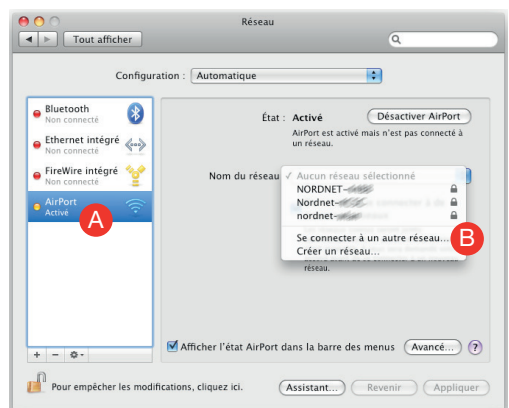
Réseau

Tout afficher

Configuration : Automatique

Bluetooth
Non connecté

Ethernet intégré
Non connecté

FireWire intégré
Non connecté

AirPort
Activé

A

État : Activé

Désactiver AirPort

AirPort est activé mais n'est pas connecté à un réseau.

Nom du réseau

✓ Aucun réseau sélectionné
NORDNET-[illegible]
Nordnet-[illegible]
nordnet-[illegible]

Se connecter à un autre réseau…
Créer un réseau…

B

réseau.

+ – ⚙

Afficher l'état AirPort dans la barre des menus

Avancé…

?

Pour empêcher les modifications, cliquez ici.

Assistant…

Revenir

Appliquer